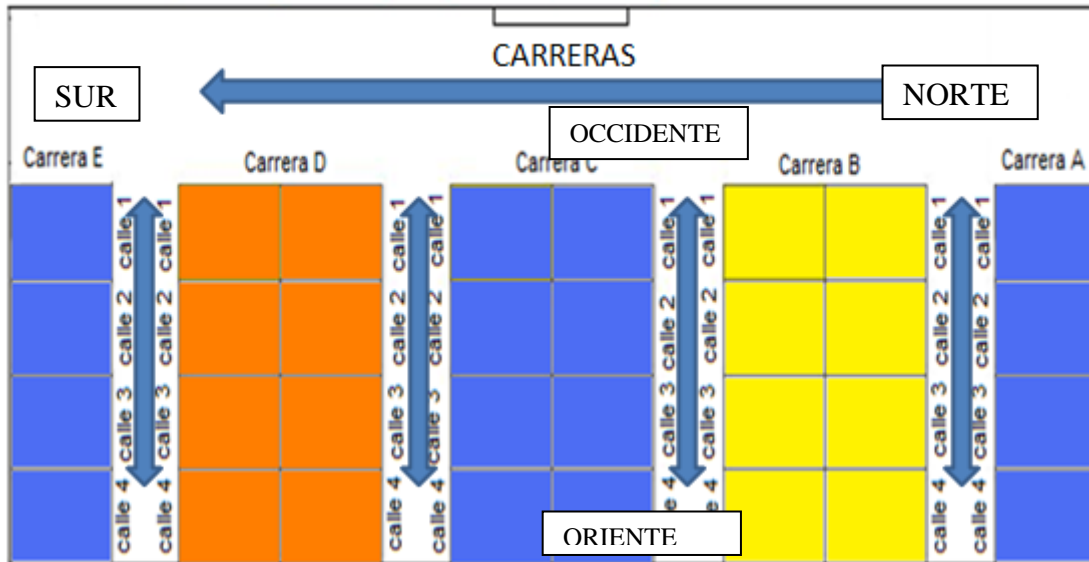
CARRERAS

SUR

NORTE

OCCIDENTE

Carrera E

Carrera D

Carrera C

Carrera B

Carrera A

calle 1 calle 1 calle 1 calle 1 calle 1 calle 1 calle 1 calle 1

calle 2 calle 2 calle 2 calle 2 calle 2 calle 2 calle 2 calle 2

calle 3 calle 3 calle 3 calle 3 calle 3 calle 3 calle 3 calle 3

calle 4 calle 4 calle 4 calle 4 calle 4 calle 4 calle 4 calle 4

ORIENTE